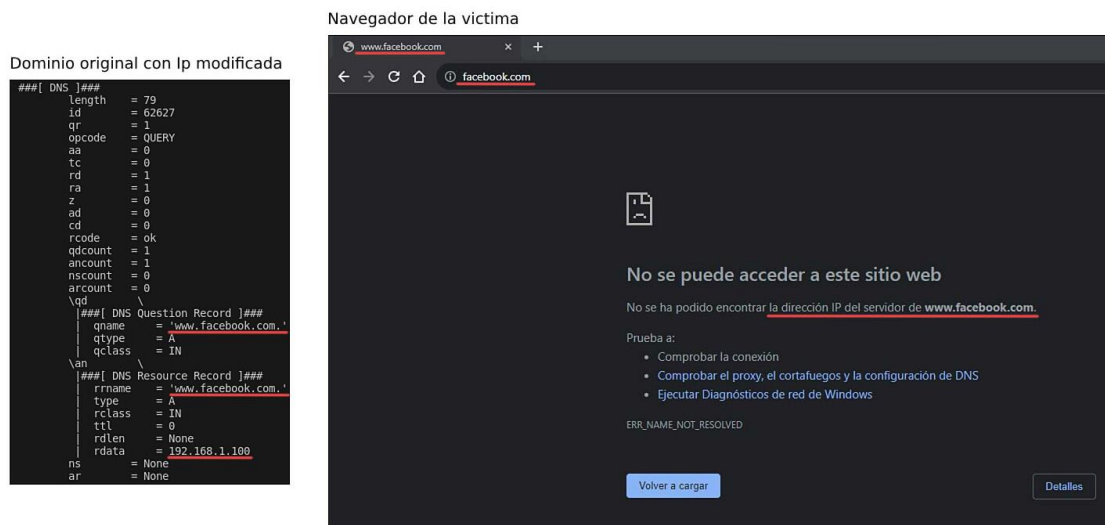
Dominio original con Ip modificada

###[ DNS ]###
length = 79
id = 62627
qr = 1
opcode = QUERY
aa = 0
tc = 0
rd = 1
ra = 1
z = 0
ad = 0
cd = 0
rcode = ok
qdcount = 1
ancount = 1
nscount = 0
arcount = 0
\qd \
|###[ DNS Question Record ]###
| qname = 'www.facebook.com.'
| qtype = A
| qclass = IN
\an \
|###[ DNS Resource Record ]###
| rrname = 'www.facebook.com.'
| type = A
| rclass = IN
| ttl = 0
| rdlen = None
| rdata = 192.168.1.100
ns = None
ar = None

Navegador de la victima

www.facebook.com ×

facebook.com

No se puede acceder a este sitio web

No se ha podido encontrar la dirección IP del servidor de www.facebook.com.

Prueba a:
• Comprobar la conexión
• Comprobar el proxy, el cortafuegos y la configuración de DNS
• Ejecutar Diagnósticos de red de Windows

ERR_NAME_NOT_RESOLVED

Volver a cargar

Detalles